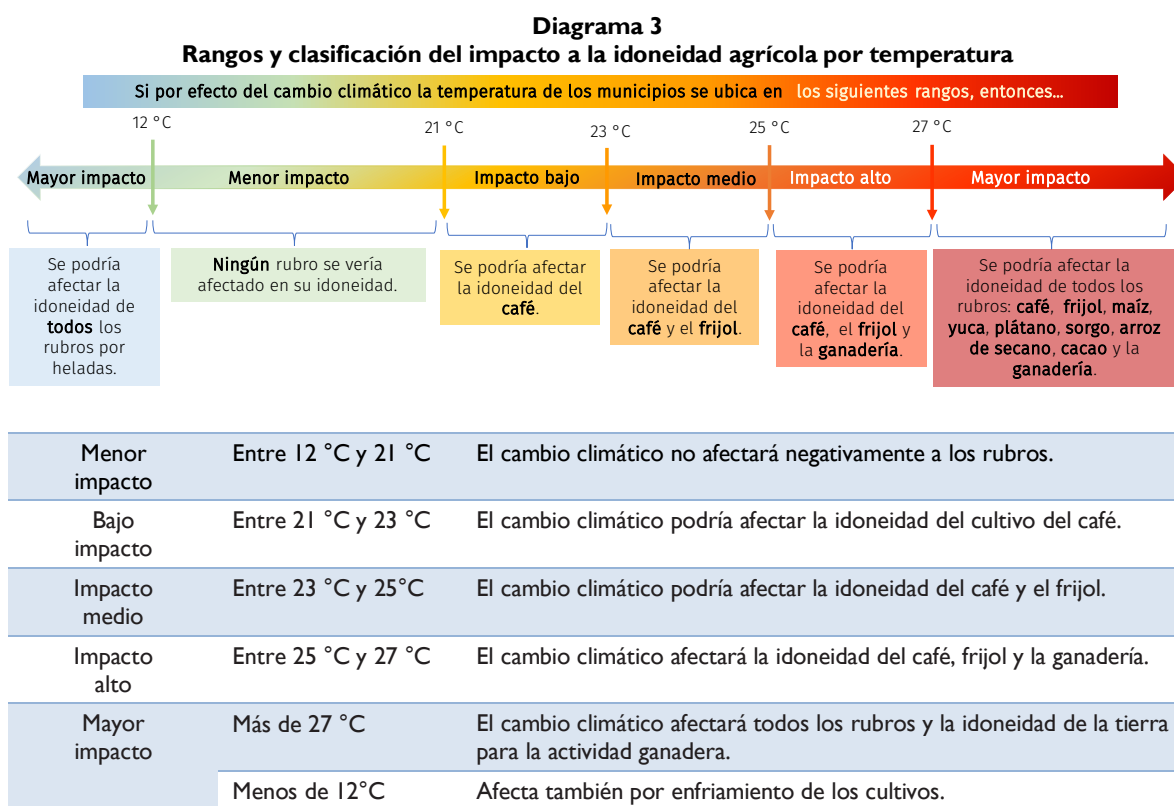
**Diagrama 3**
**Rangos y clasificación del impacto a la idoneidad agrícola por temperatura**

Si por efecto del cambio climático la temperatura de los municipios se ubica en los siguientes rangos, entonces...

12 °C
21 °C
23 °C
25 °C
27 °C

Mayor impacto
Menor impacto
Impacto bajo
Impacto medio
Impacto alto
Mayor impacto

Se podría afectar la idoneidad de **todos** los rubros por heladas.

**Ningún** rubro se vería afectado en su idoneidad.

Se podría afectar la idoneidad del **café**.

Se podría afectar la idoneidad del **café** y el **frijol**.

Se podría afectar la idoneidad del **café**, el **frijol** y la **ganadería**.

Se podría afectar la idoneidad de todos los rubros: **café**, **frijol**, **maíz**, **yuca**, **plátano**, **sorgo**, **arroz de secano**, **cacao** y la **ganadería**.

| | | |
|---|---|---|
| Menor impacto | Entre 12 °C y 21 °C | El cambio climático no afectará negativamente a los rubros. |
| Bajo impacto | Entre 21 °C y 23 °C | El cambio climático podría afectar la idoneidad del cultivo del café. |
| Impacto medio | Entre 23 °C y 25°C | El cambio climático podría afectar la idoneidad del café y el frijol. |
| Impacto alto | Entre 25 °C y 27 °C | El cambio climático afectará la idoneidad del café, frijol y la ganadería. |
| Mayor impacto | Más de 27 °C | El cambio climático afectará todos los rubros y la idoneidad de la tierra para la actividad ganadera. |
| | Menos de 12°C | Afecta también por enfriamiento de los cultivos. |